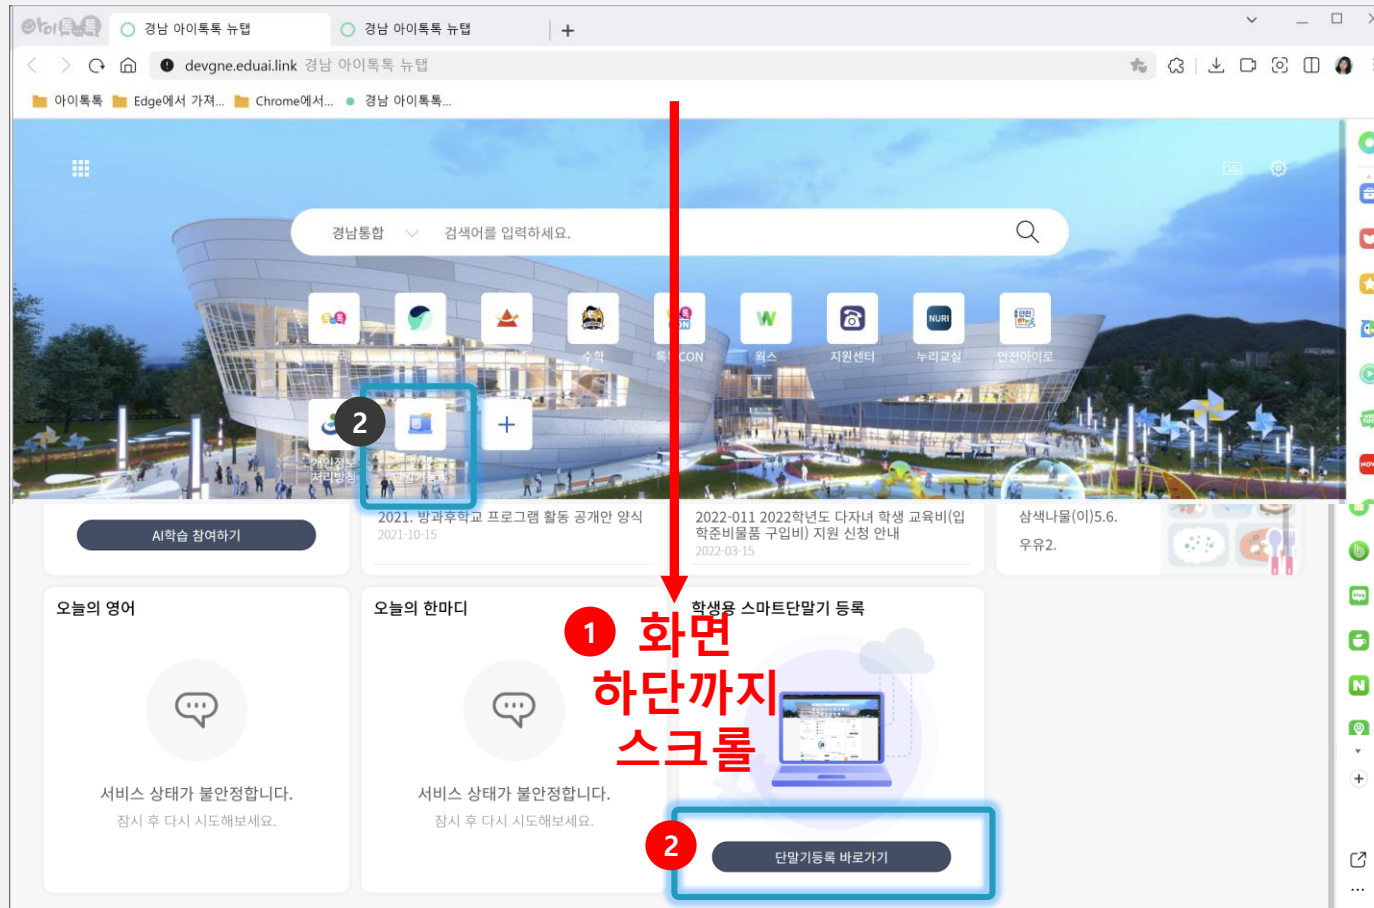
경남 아이톡톡 뉴탭
경남 아이톡톡 뉴탭
devgne.eduai.link 경남 아이톡톡 뉴탭
아이톡톡 Edge에서 가져... Chrome에서... 경남 아이톡톡...

경남통합 검색어를 입력하세요.

수학
독 CON
웍스
지원센터
누리교실
안전아이로
개인정보처리방침
2
+

AI학습 참여하기

2021. 방과후학교 프로그램 활동 공개안 양식
2021-10-15

2022-011 2022학년도 다자녀 학생 교육비(입학준비물품 구입비) 지원 신청 안내
2022-03-15

삼색나물(이)5.6.
우유2.

오늘의 영어
서비스 상태가 불안정합니다.
잠시 후 다시 시도해보세요.

오늘의 한마디
서비스 상태가 불안정합니다.
잠시 후 다시 시도해보세요.

학생용 스마트단말기 등록
1 화면 하단까지 스크롤
2
단말기등록 바로가기